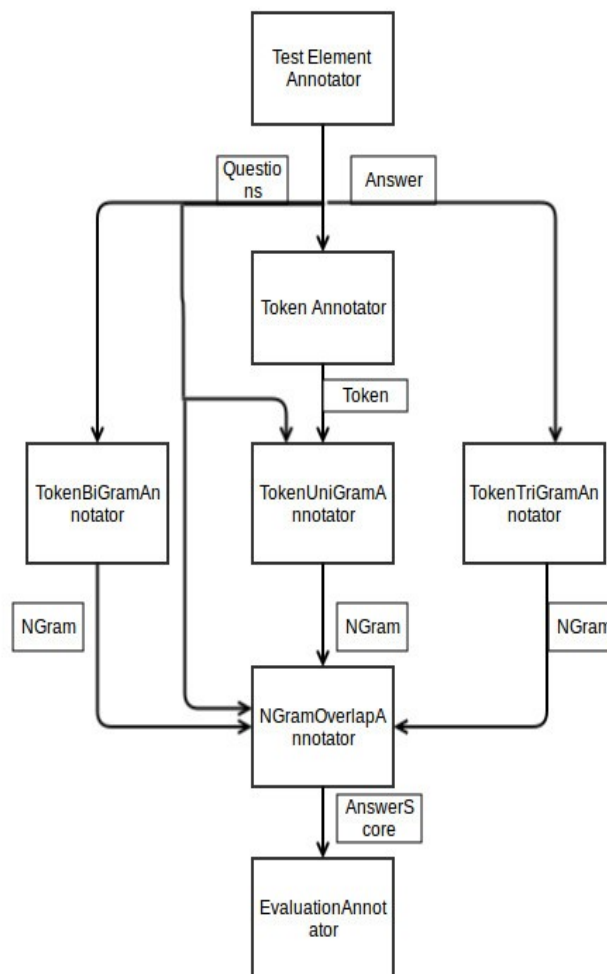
Test Element Annotator

Questions

Answer

Token Annotator

Token

TokenBiGramAnnotator

TokenUniGramAnnotator

TokenTriGramAnnotator

NGram

NGram

NGram

NGramOverlapAnnotator

AnswerScore

EvaluationAnnotator